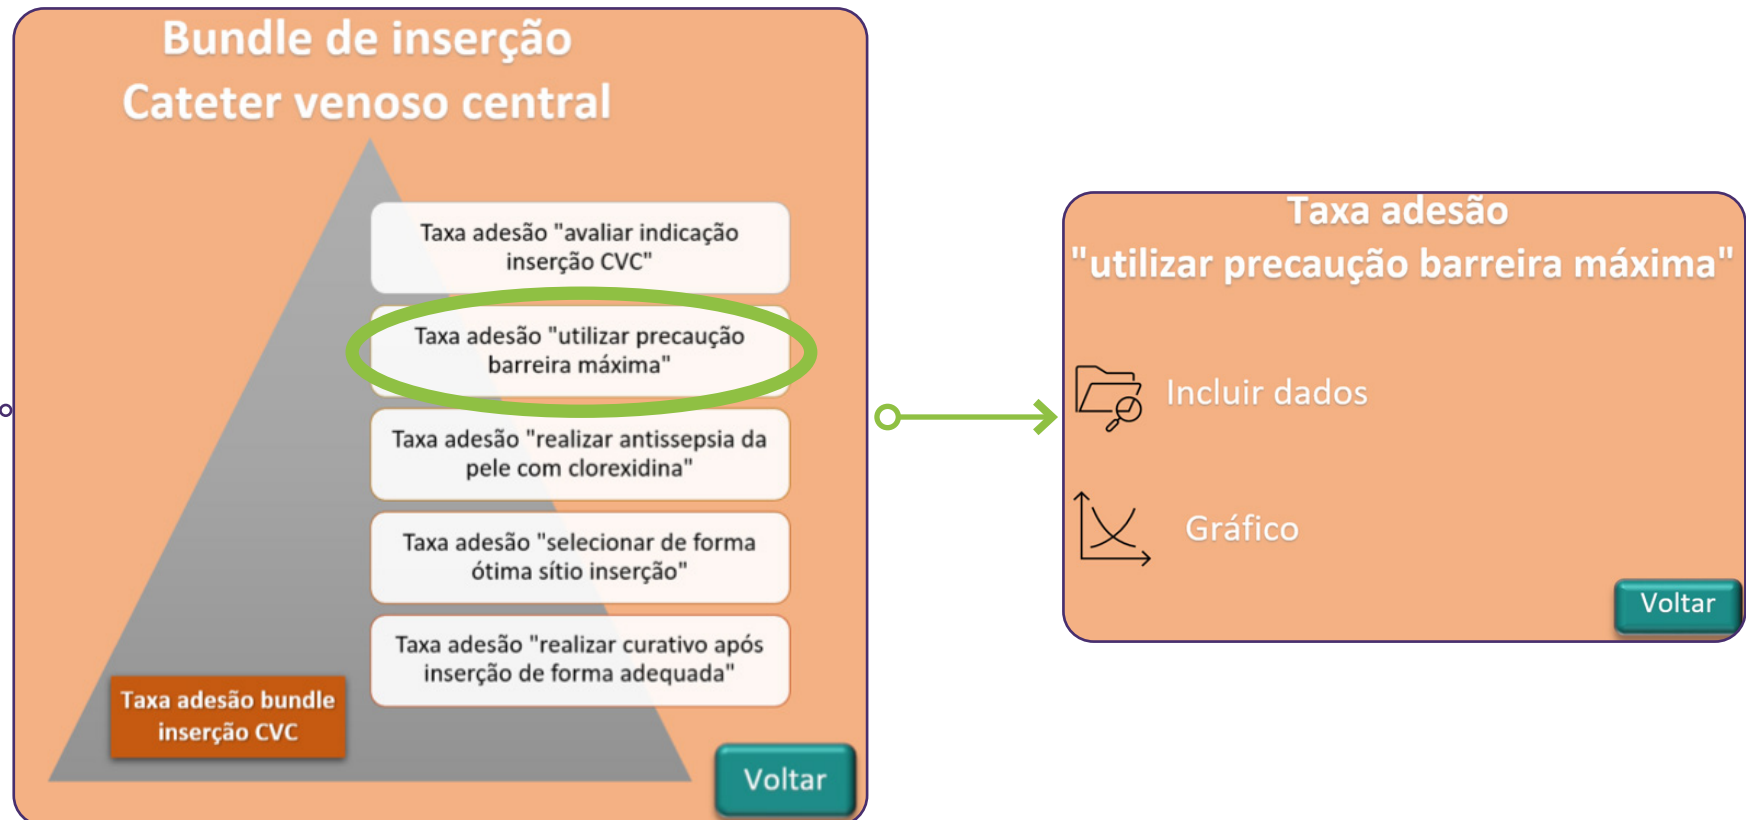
Bundle de inserção
Cateter venoso central

Taxa adesão "avaliar indicação inserção CVC"

Taxa adesão "utilizar precaução barreira máxima"

Taxa adesão "realizar antissepsia da pele com clorexidina"

Taxa adesão "selecionar de forma ótima sítio inserção"

Taxa adesão "realizar curativo após inserção de forma adequada"

Taxa adesão bundle inserção CVC

Voltar

Taxa adesão
"utilizar precaução barreira máxima"

Incluir dados

Gráfico

Voltar